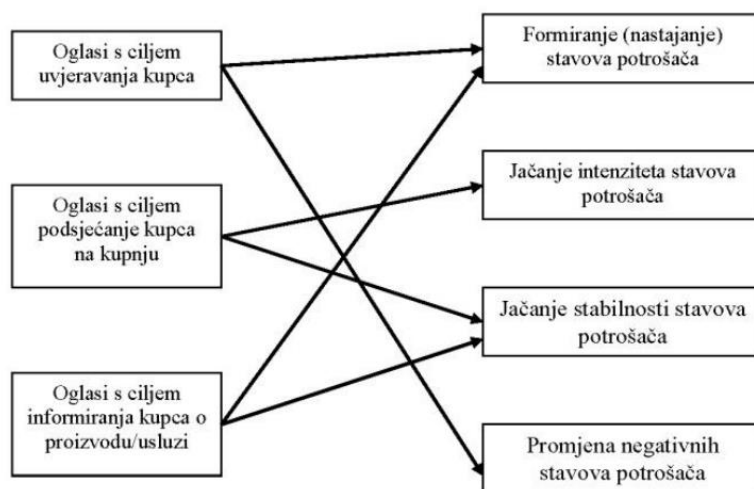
Oglasi s ciljem uvjeravanja kupca

Oglasi s ciljem podsjećanje kupca na kupnju

Oglasi s ciljem informiranja kupca o proizvodu/usluzi

Formiranje (nastajanje) stavova potrošača

Jačanje intenziteta stavova potrošača

Jačanje stabilnosti stavova potrošača

Promjena negativnih stavova potrošača